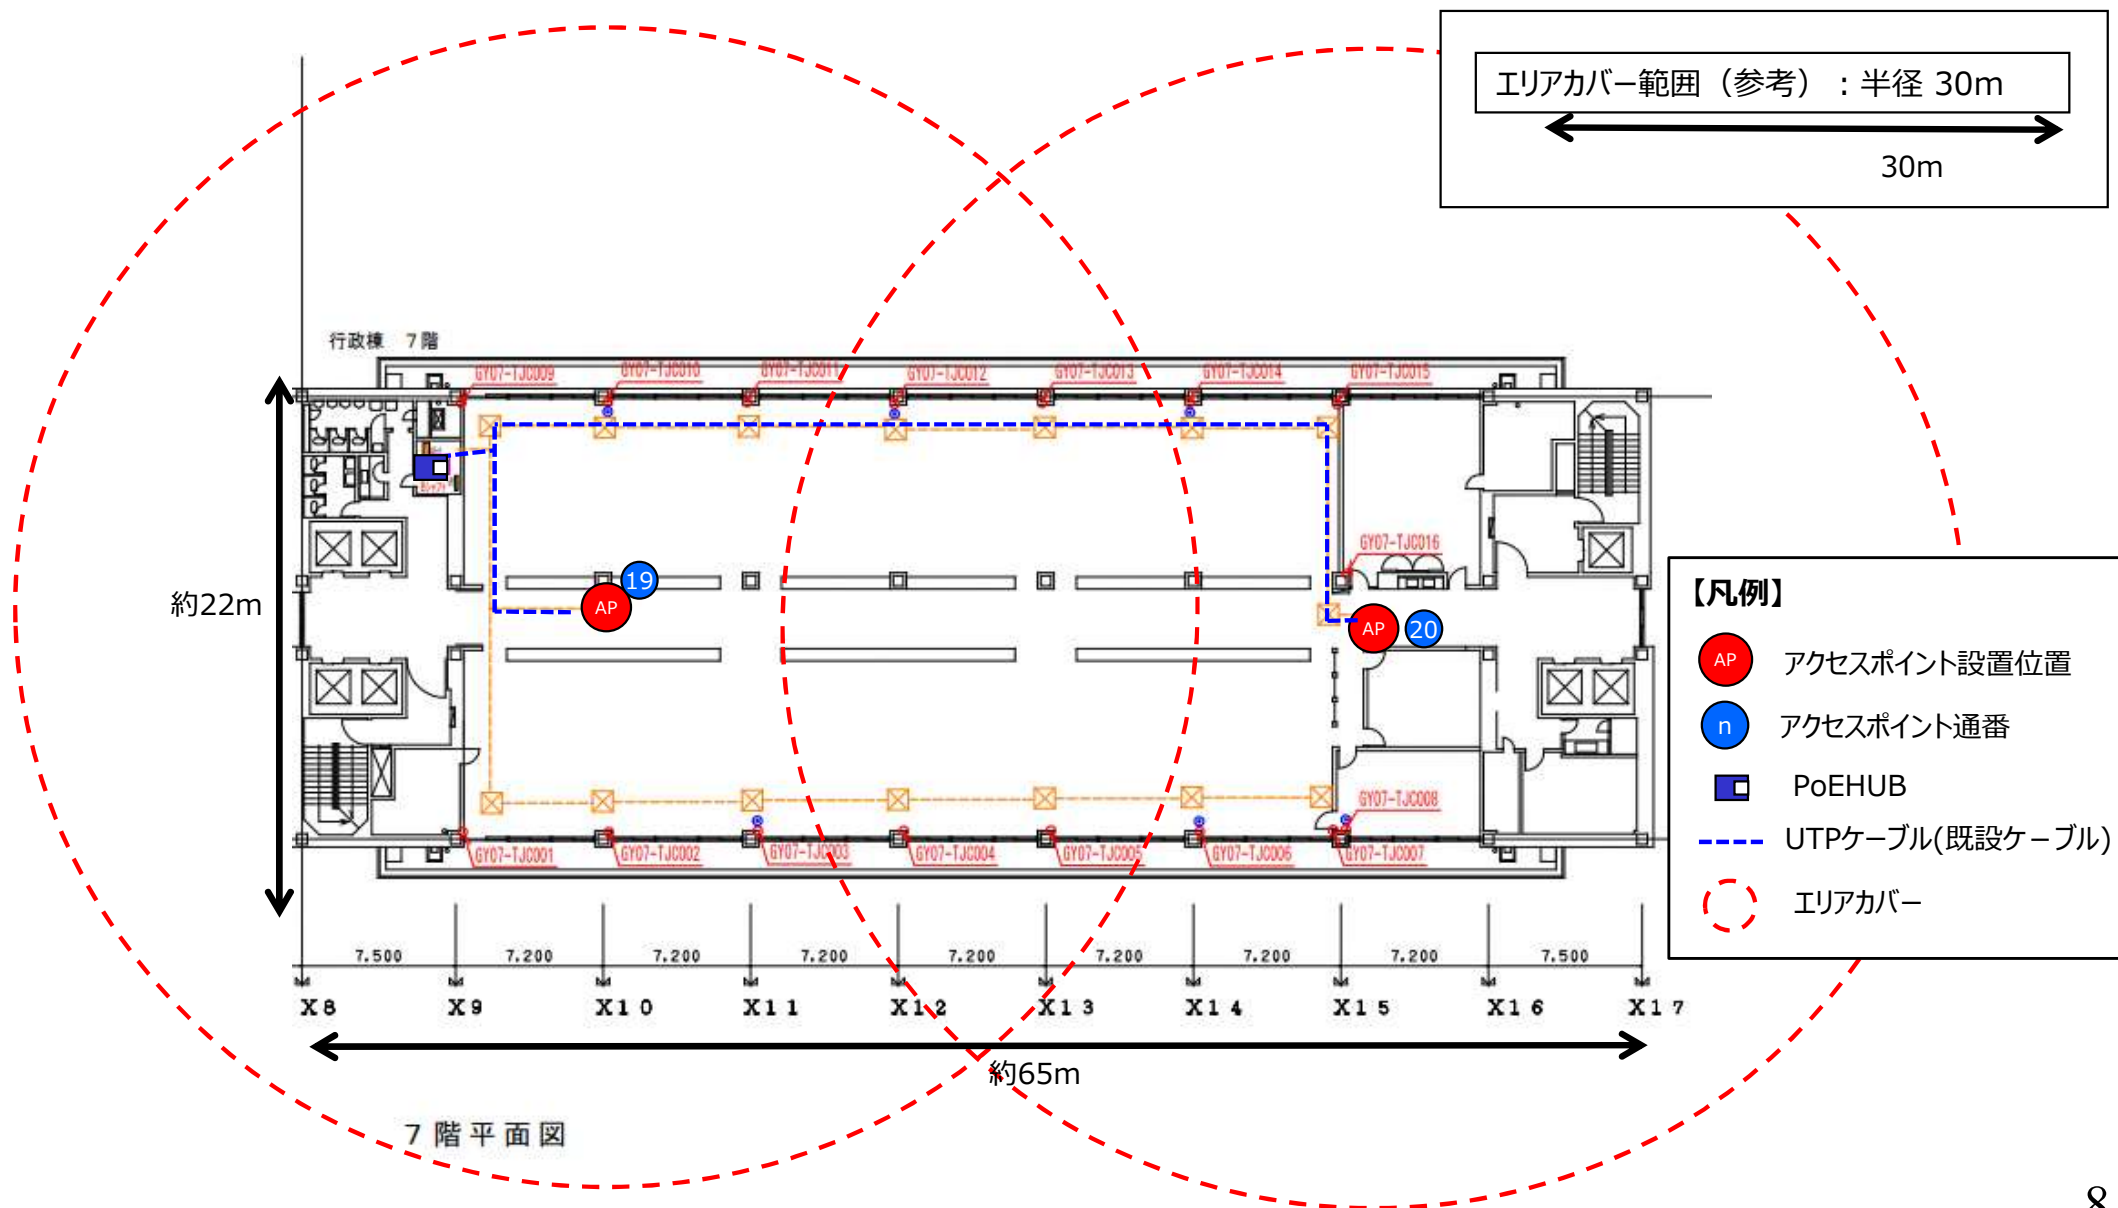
エリアカバー範囲（参考）：半径 30m

30m

行政棟　7階

GY07-TJC009
GY07-TJC010
GY07-TJC011
GY07-TJC012
GY07-TJC013
GY07-TJC014
GY07-TJC015
GY07-TJC016

約22m

19
AP
AP
20

GY07-TJC008
GY07-TJC001
GY07-TJC002
GY07-TJC003
GY07-TJC004
GY07-TJC005
GY07-TJC006
GY07-TJC007

【凡例】
AP　アクセスポイント設置位置
n　アクセスポイント通番
PoEHUB
UTPケーブル(既設ケーブル)
エリアカバー

7.500　7.200　7.200　7.200　7.200　7.200　7.200　7.200　7.500

X8　X9　X10　X11　X12　X13　X14　X15　X16　X17

約65m

7階平面図

8